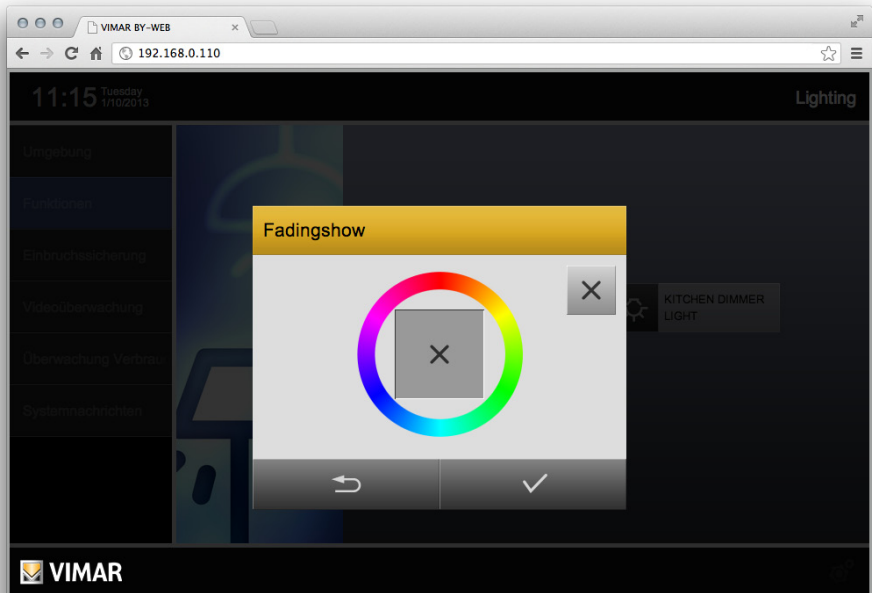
VIMAR BY-WEB

192.168.0.110

11:15 Tuesday 1/10/2013

Lighting

Umgebung

Funktionen

Einbruchsicherung

Videoüberwachung

Überwachung Verbrau

Systemnachrichten

Fadingshow

KITCHEN DIMMER LIGHT

VIMAR